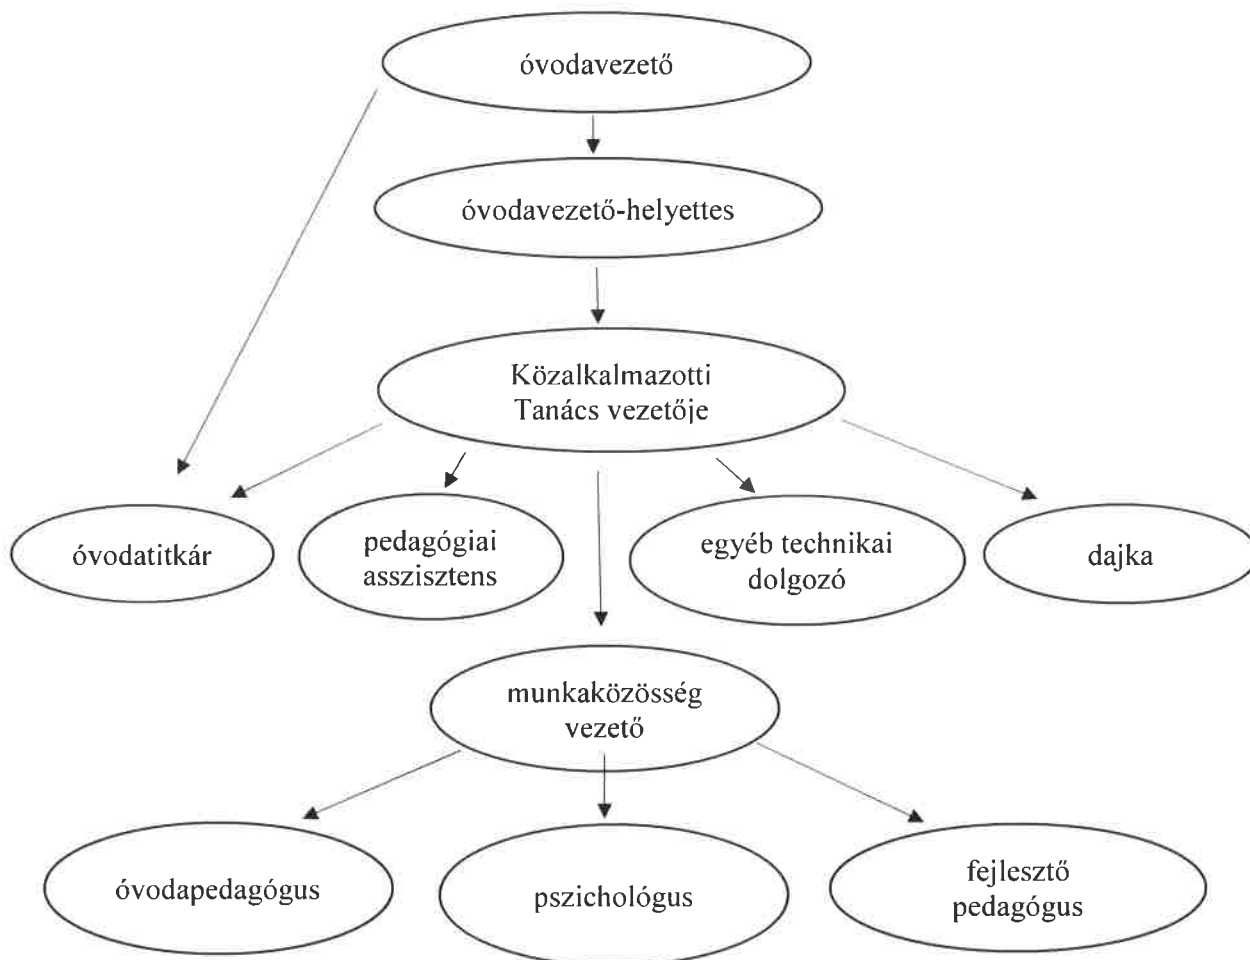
óvodavezető

óvodavezető-helyettes

Közalkalmazotti Tanács vezetője

óvodatitkár

pedagógiai asszisztens

egyéb technikai dolgozó

dajka

munkaközösség vezető

óvodapedagógus

pszichológus

fejlesztő pedagógus